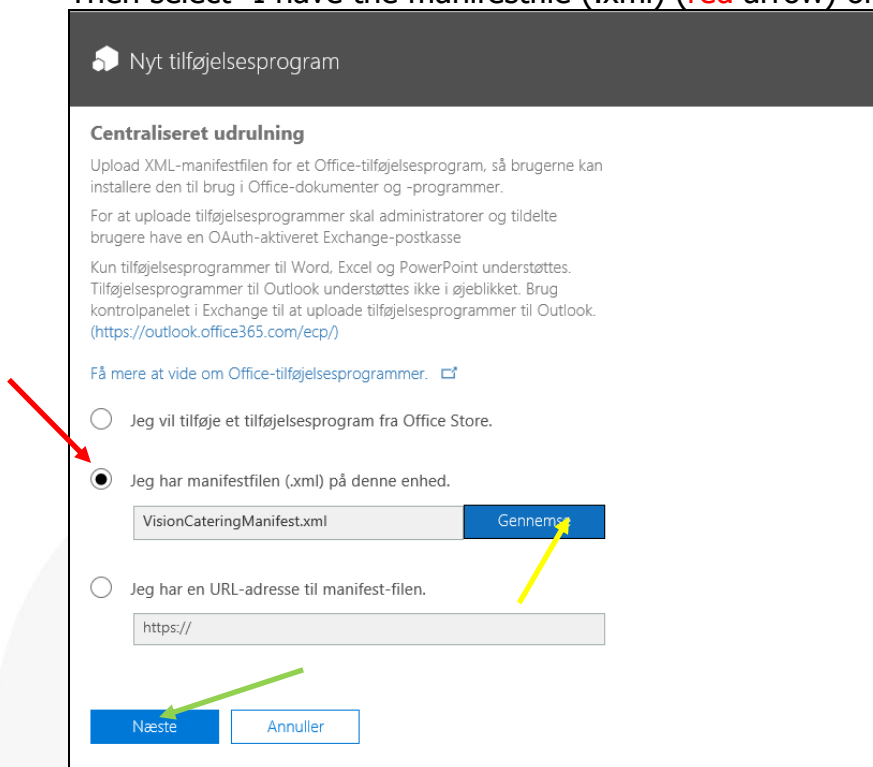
Then select "I have the manifestfile (.xml) (red arrow) or

Nyt tilføjelsesprogram

Centraliseret udrulning

Upload XML-manifestfilen for et Office-tilføjelsesprogram, så brugerne kan installere den til brug i Office-dokumenter og -programmer.

For at uploade tilføjelsesprogrammer skal administratorer og tildelte brugere have en OAuth-aktiveret Exchange-postkasse

Kun tilføjelsesprogrammer til Word, Excel og PowerPoint understøttes. Tilføjelsesprogrammer til Outlook understøttes ikke i øjeblikket. Brug kontrolpanelet i Exchange til at uploade tilføjelsesprogrammer til Outlook. (https://outlook.office365.com/ecp/)

Få mere at vide om Office-tilføjelsesprogrammer.

Jeg vil tilføje et tilføjelsesprogram fra Office Store.

Jeg har manifestfilen (.xml) på denne enhed.

VisionCateringManifest.xml

Gennemse

Jeg har en URL-adresse til manifest-filen.

https://

Næste

Annuller